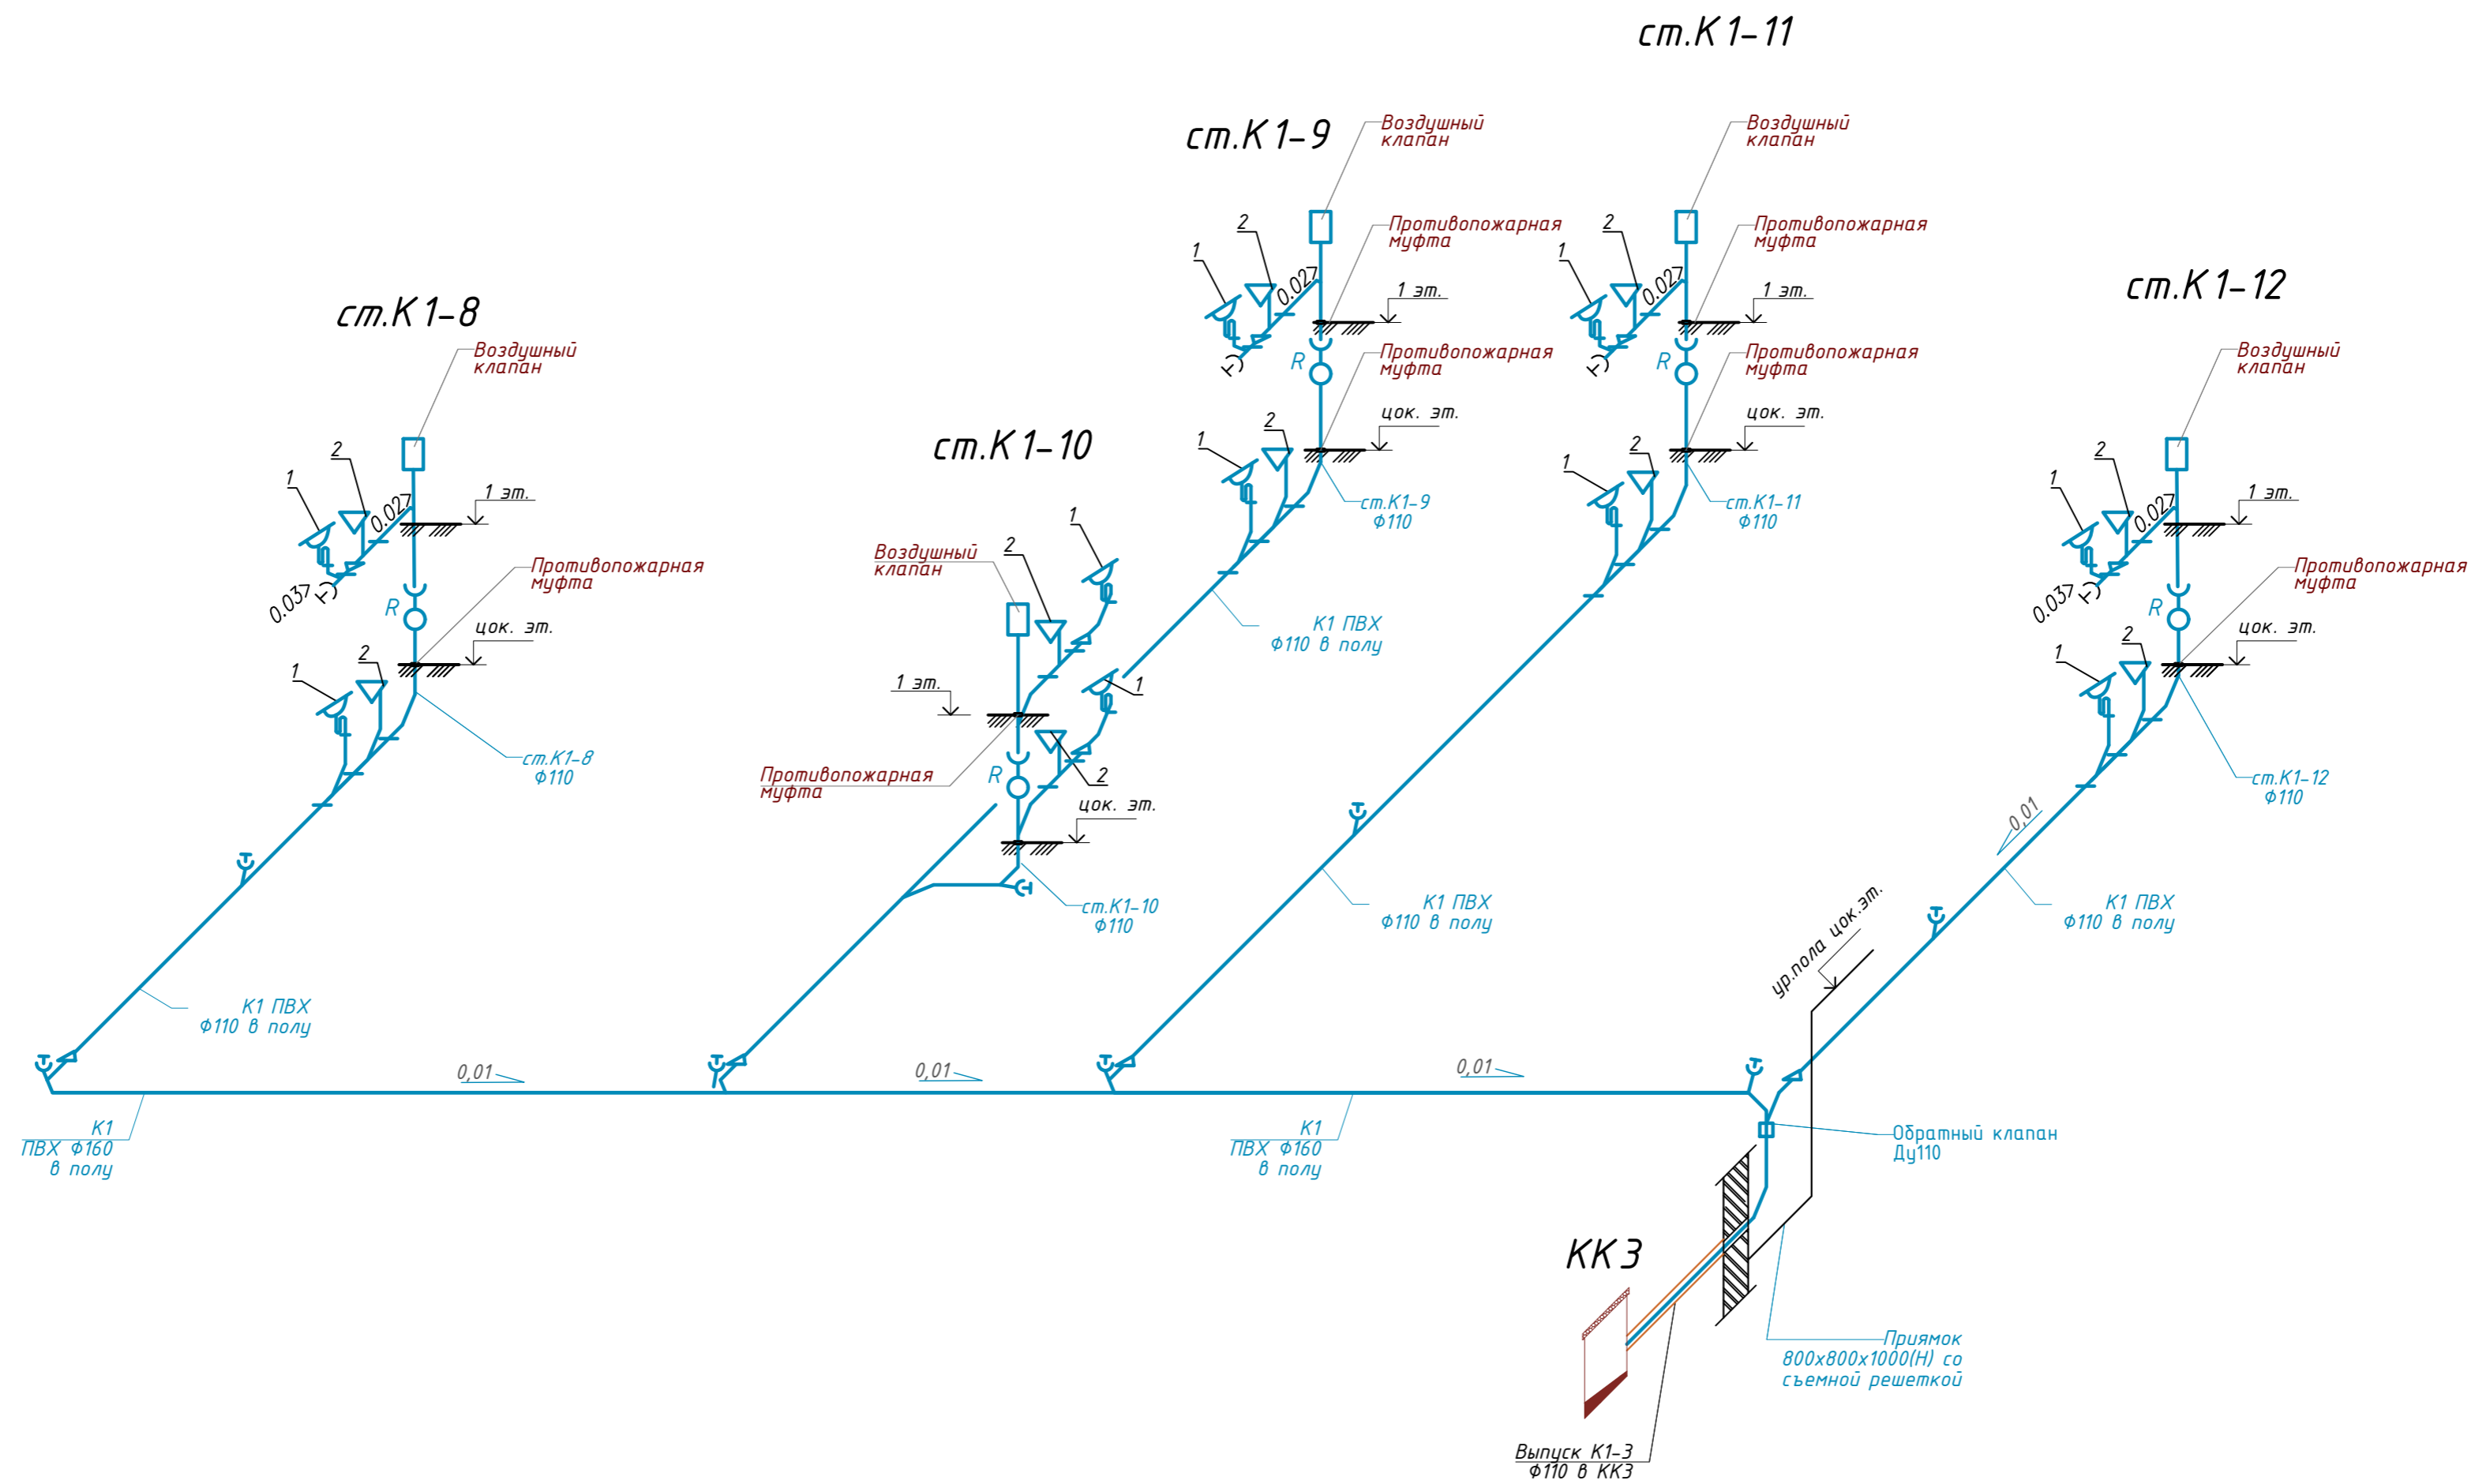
ст.К1-11

ст.К1-9

Воздушный клапан

Противопожарная муфта

1 эт.

0.027

1

2

R

Противопожарная муфта

цок. эт.

ст.К1-9
Ф110

Воздушный клапан

Противопожарная муфта

1 эт.

0.027

1

2

R

Противопожарная муфта

цок. эт.

ст.К1-11
Ф110

ст.К1-8

Воздушный клапан

1

2

0.027

1 эт.

0.037

R

Противопожарная муфта

цок. эт.

1

2

ст.К1-8
Ф110

ст.К1-10

Воздушный клапан

2

1

1 эт.

1

R

2

Противопожарная муфта

цок. эт.

ст.К1-10
Ф110

К1 ПВХ
Ф110 в полу

ст.К1-12

Воздушный клапан

1

2

0.027

1 эт.

0.037

R

Противопожарная муфта

цок. эт.

1

2

ст.К1-12
Ф110

0,01

К1 ПВХ
Ф110 в полу

К1 ПВХ
Ф110 в полу

ур.пола цок.эт.

К1 ПВХ
Ф110 в полу

0,01

0,01

0,01

К1
ПВХ Ф160
в полу

К1
ПВХ Ф160
в полу

Обратный клапан
Ду110

КК3

Приямок
800x800x1000(Н) со
съемной решеткой

Выпуск К1-3
Ф110 в КК3